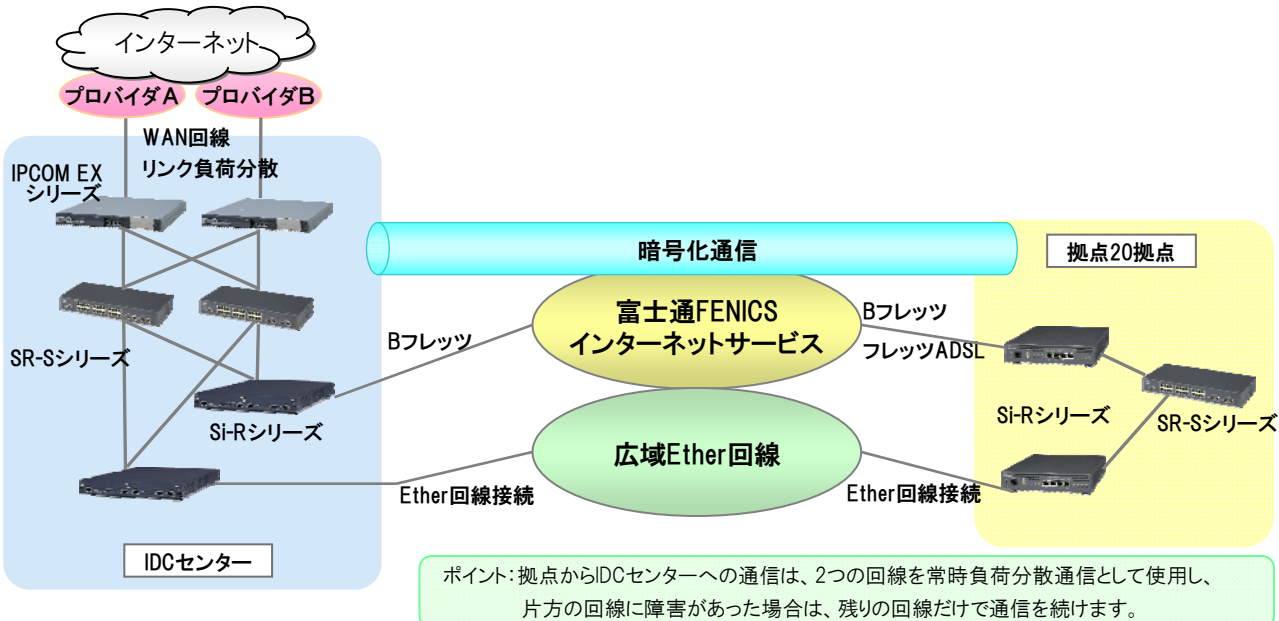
インターネット

プロバイダA

プロバイダB

WAN回線
リンク負荷分散

IPCOM EX
シリーズ

SR-Sシリーズ

Si-Rシリーズ

IDCセンター

暗号化通信

拠点20拠点

富士通FENICS
インターネットサービス

Bフレッツ

Bフレッツ

フレッツADSL

広域Ether回線

Ether回線接続

Ether回線接続

Si-Rシリーズ

SR-Sシリーズ

ポイント：拠点からIDCセンターへの通信は、2つの回線を常時負荷分散通信として使用し、片方の回線に障害があった場合は、残りの回線だけで通信を続けます。